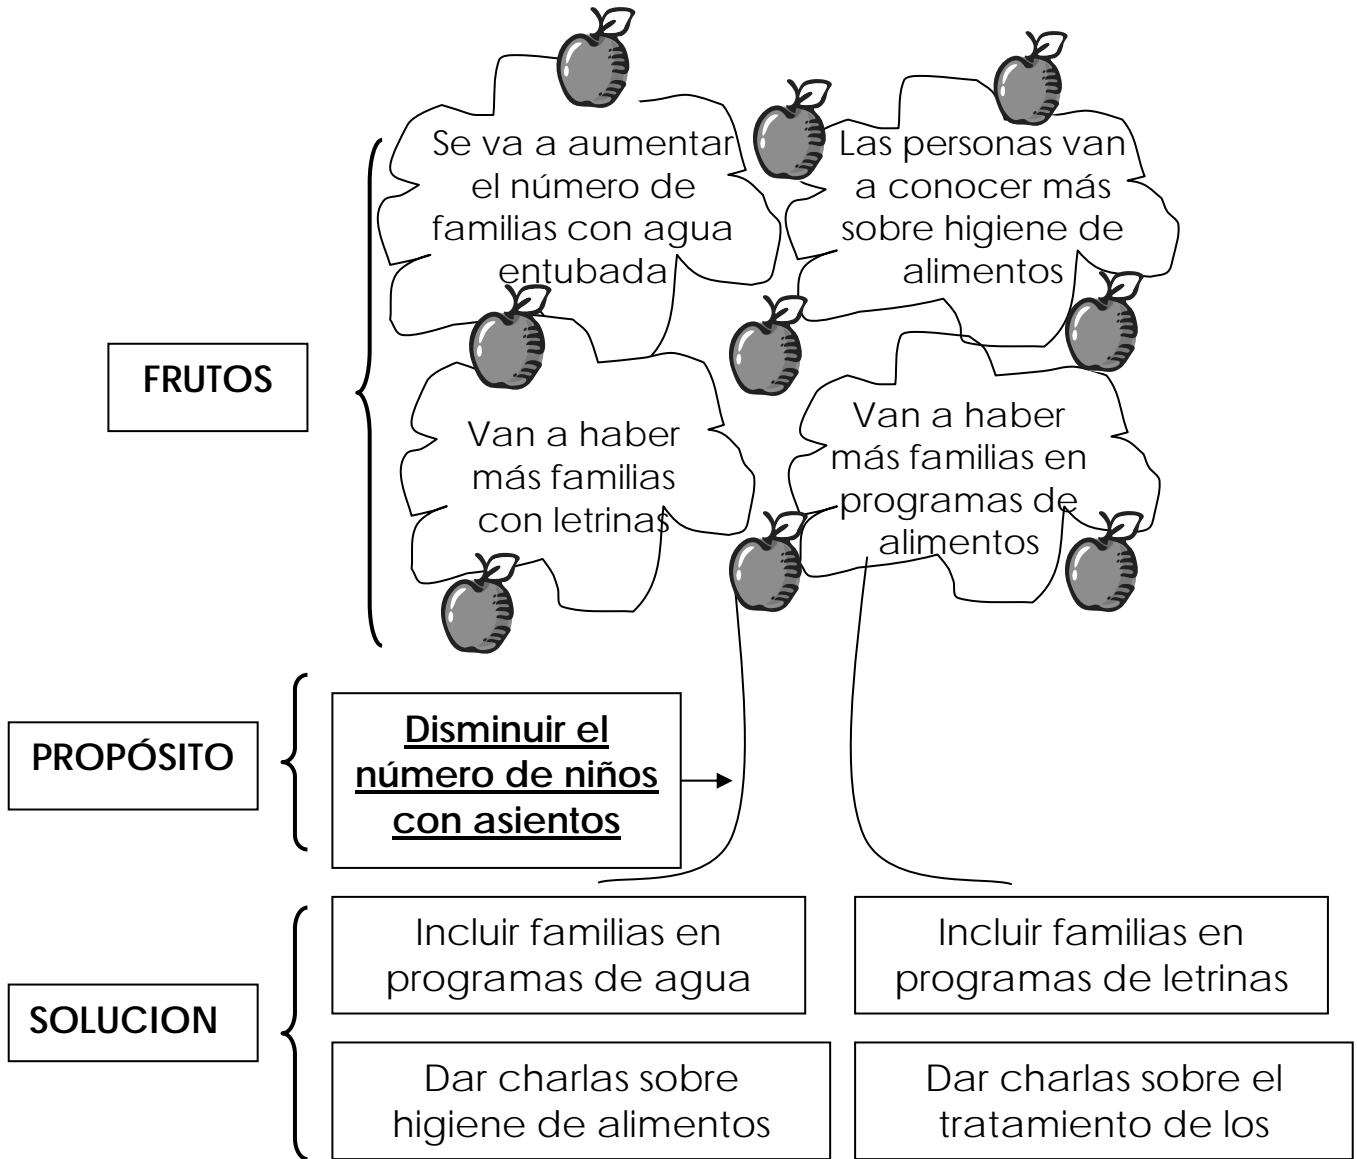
FRUTOS

Se va a aumentar el número de familias con agua entubada

Las personas van a conocer más sobre higiene de alimentos

Van a haber más familias con letrinas

Van a haber más familias en programas de alimentos

PROPÓSITO

Disminuir el número de niños con asientos

SOLUCION

Incluir familias en programas de agua

Incluir familias en programas de letrinas

Dar charlas sobre higiene de alimentos

Dar charlas sobre el tratamiento de los